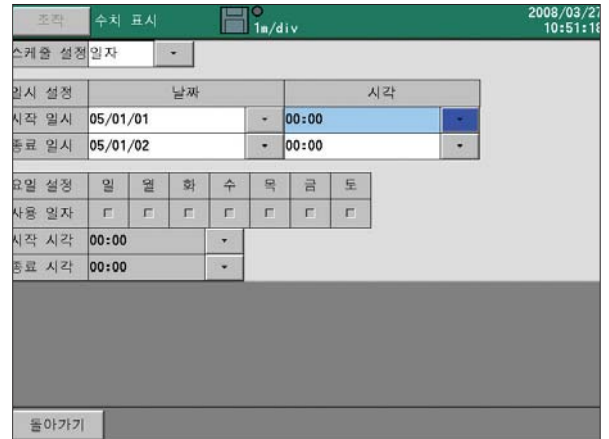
조작 수치 표시 1m/div 2008/03/27 10:51:18

스케줄 설정 일자

| 일시 설정 | 날짜 | 시각 |
|---|---|---|
| 시작 일시 | 05/01/01 | 00:00 |
| 종료 일시 | 05/01/02 | 00:00 |

| 요일 설정 | 일 | 월 | 화 | 수 | 목 | 금 | 토 |
|---|---|---|---|---|---|---|---|
| 사용 일자 | | | | | | | |

| 시작 시각 | 00:00 |
|---|---|
| 종료 시각 | 00:00 |

돌아가기